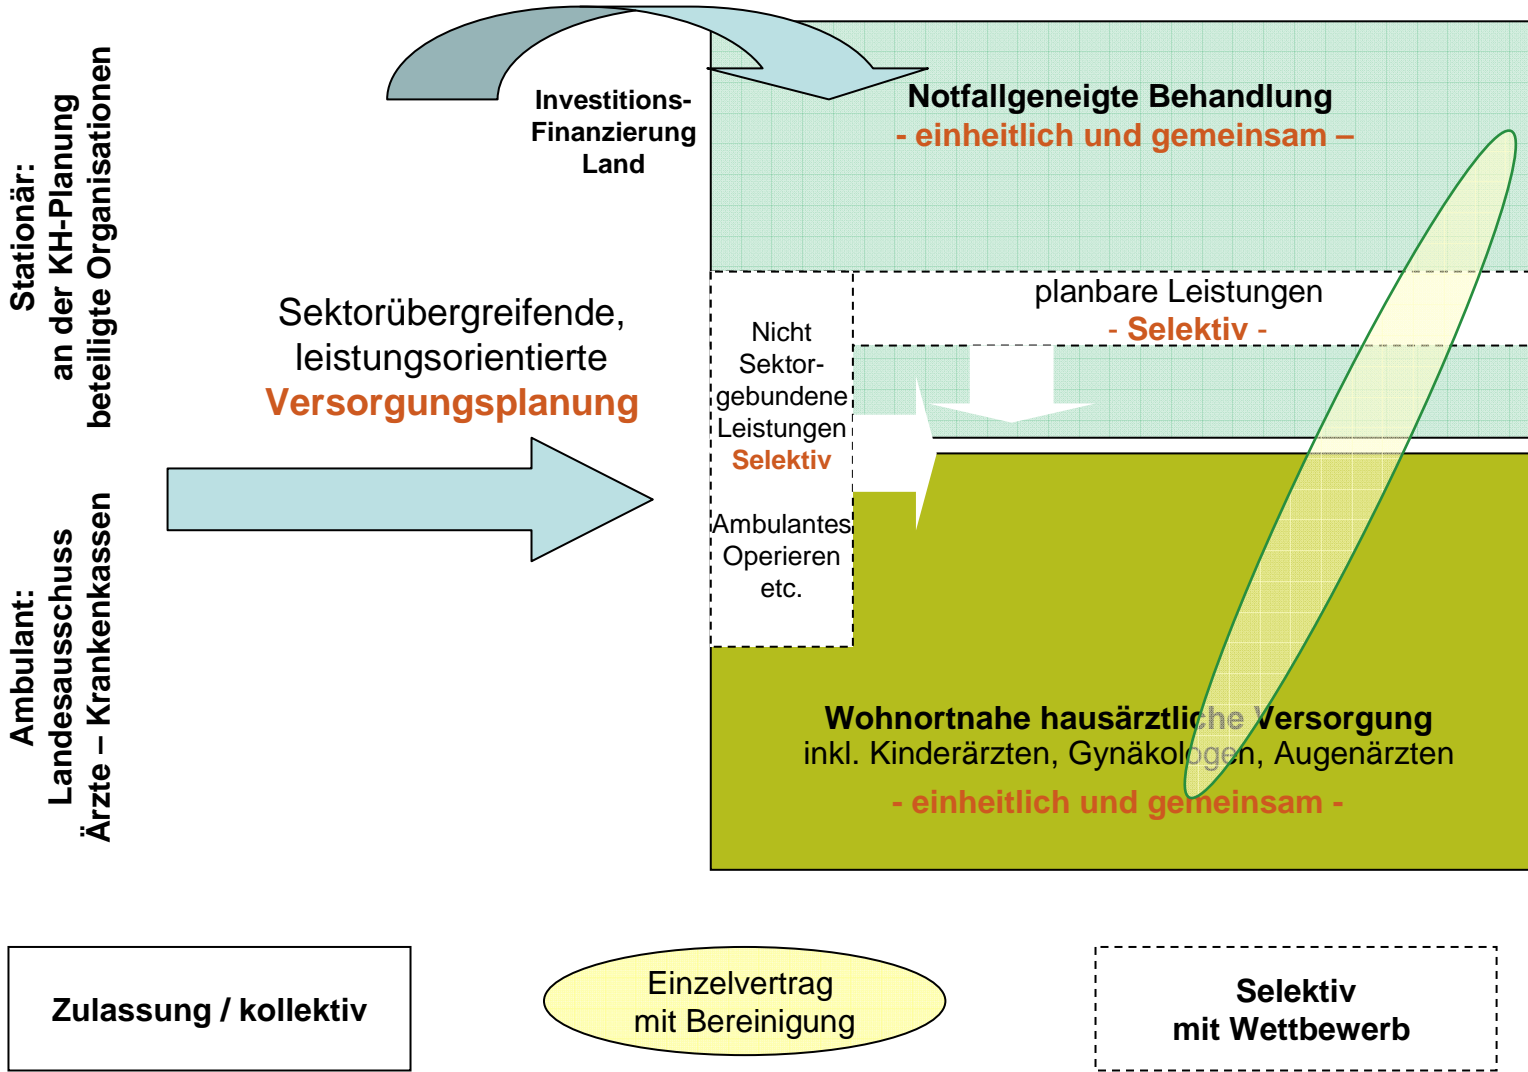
Stationär:
an der KH-Planung
beteiligte Organisationen

Ambulant:
Landesausschuss
Ärzte – Krankenkassen

Investitions-
Finanzierung
Land

Notfallgeneigte Behandlung
- einheitlich und gemeinsam –

Sektorübergreifende,
leistungsorientierte
Versorgungsplanung

planbare Leistungen
- Selektiv -

Nicht
Sektor-
gebundene
Leistungen
Selektiv

Ambulantes
Operieren
etc.

Wohnortnahe hausärztliche Versorgung
inkl. Kinderärzten, Gynäkologen, Augenärzten
- einheitlich und gemeinsam -

Zulassung / kollektiv

Einzelvertrag
mit Bereinigung

Selektiv
mit Wettbewerb